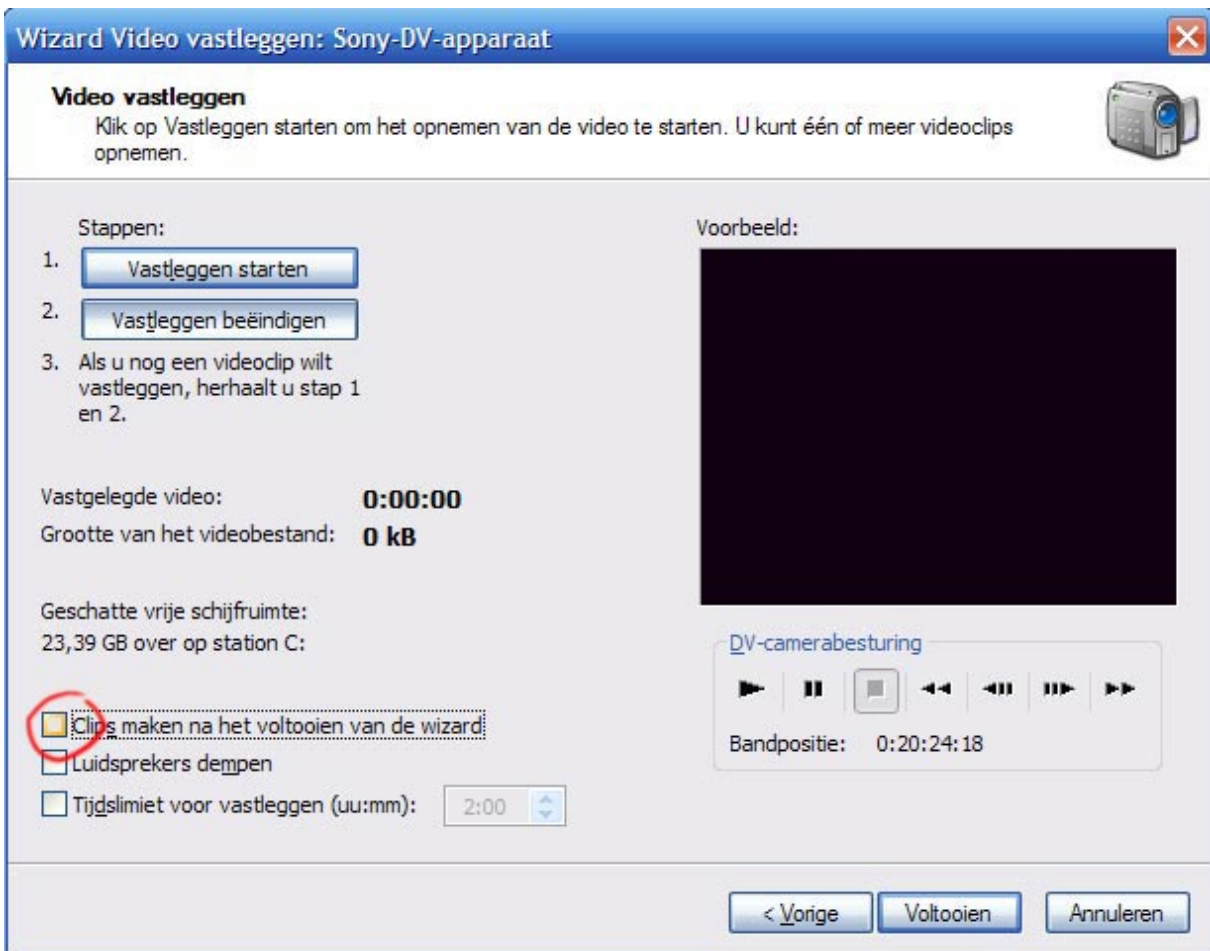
Wizard Video vastleggen: Sony-DV-apparaat

Video vastleggen
Klik op Vastleggen starten om het opnemen van de video te starten. U kunt één of meer videoclips opnemen.

Stappen:
1. Vastleggen starten
2. Vastleggen beëindigen
3. Als u nog een videoclip wilt vastleggen, herhaalt u stap 1 en 2.

Vastgelegde video: 0:00:00
Grootte van het videobestand: 0 kB

Geschatte vrije schijfruimte:
23,39 GB over op station C:

Clips maken na het voltooien van de wizard
Luidsprekers dempen
Tijdslimiet voor vastleggen (uu:mm): 2:00

Voorbeeld:

DV-camerabesturing

Bandpositie: 0:20:24:18

< Vorige
Voltooien
Annuleren